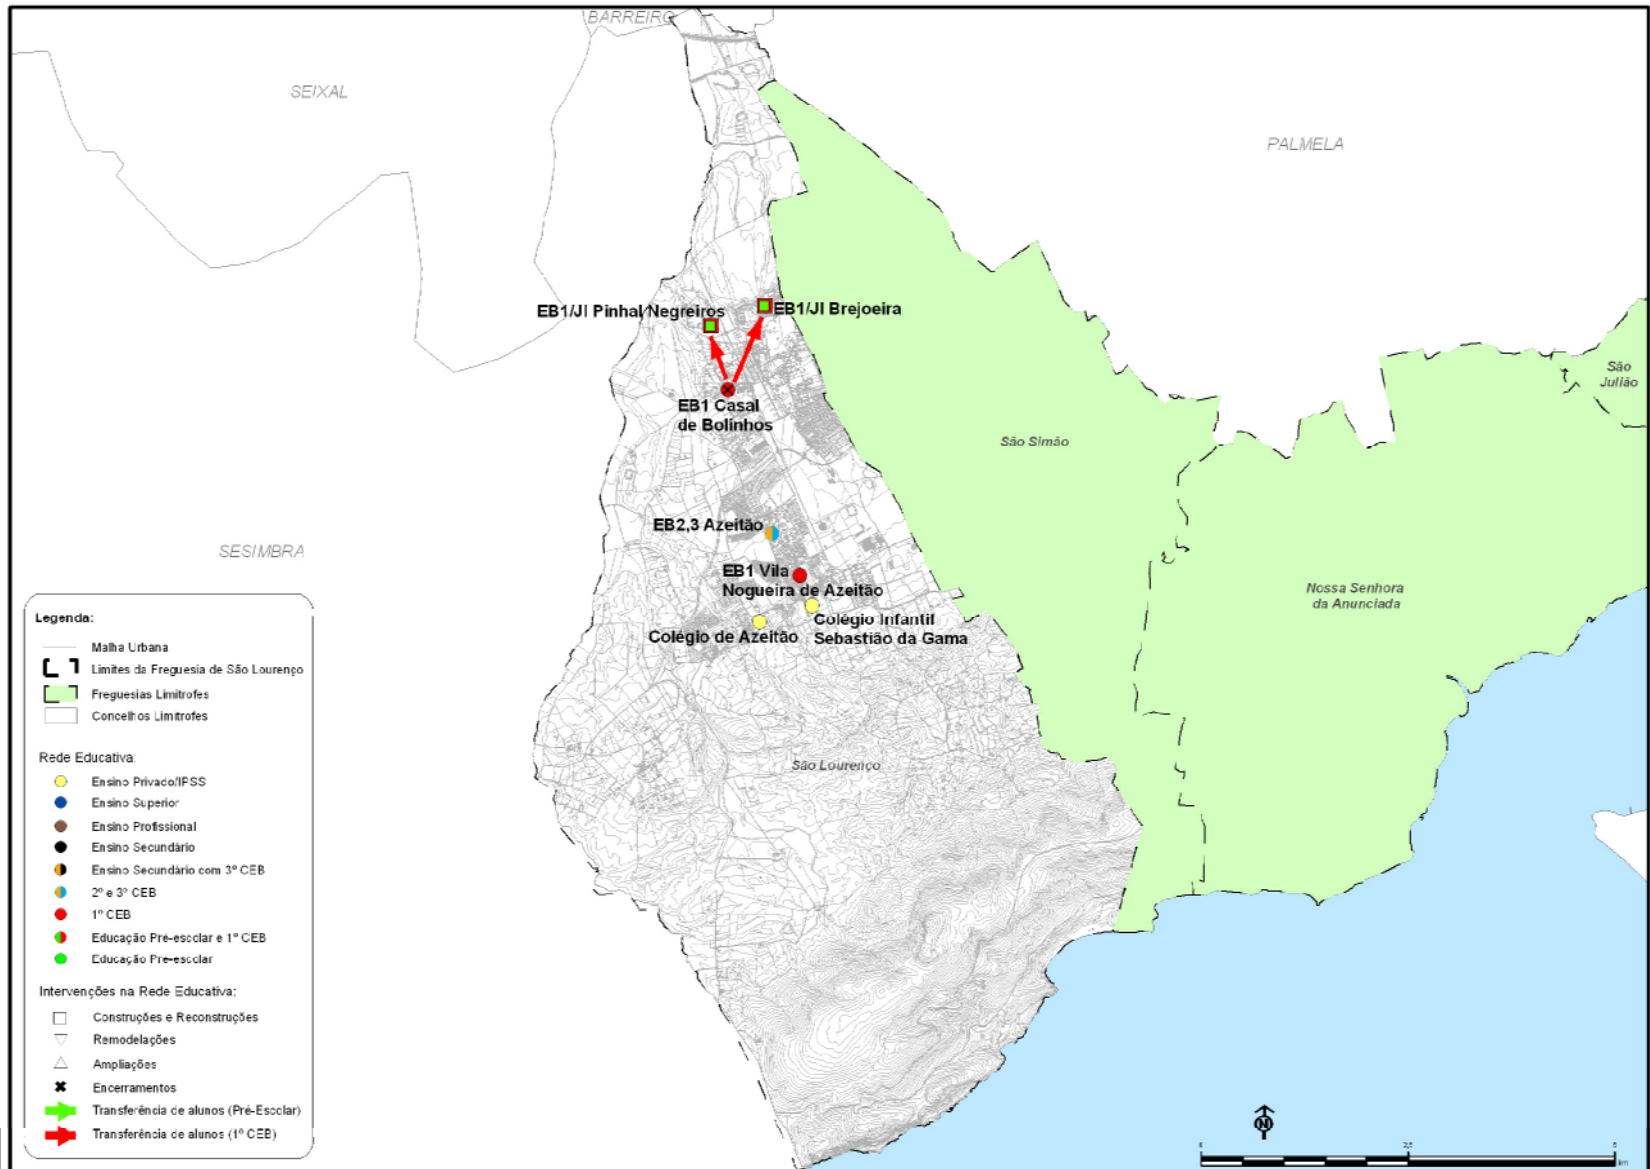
BARREIRO

SEIXAL

PALMELA

EB1/JI Pinhal Negreiros

EB1/JI Brejoeira

EB1 Casal de Bolinhos

São Julião

São Simão

SESIMBRA

EB2,3 Azeitão

EB1 Vila Nogueira de Azeitão

Colégio Infantil Sebastião da Gama

Colégio de Azeitão

Nossa Senhora da Anunciada

São Lourenço

Legenda:

Malha Urbana

Limites da Freguesia de São Lourenço

Freguesias Limítrofes

Concelhos Limítrofes

Rede Educativa:

Ensino Privado/IPSS

Ensino Superior

Ensino Profissional

Ensino Secundário

Ensino Secundário com 3º CEB

2º e 3º CEB

1º CEB

Educação Pre-escolar e 1º CEB

Educação Pre-escolar

Intervenções na Rede Educativa:

Construções e Reconstruções

Remodelações

Ampliações

Encerramentos

Transferência de alunos (Pré-Escolar)

Transferência de alunos (1º CEB)

N

0

2,5

5

km